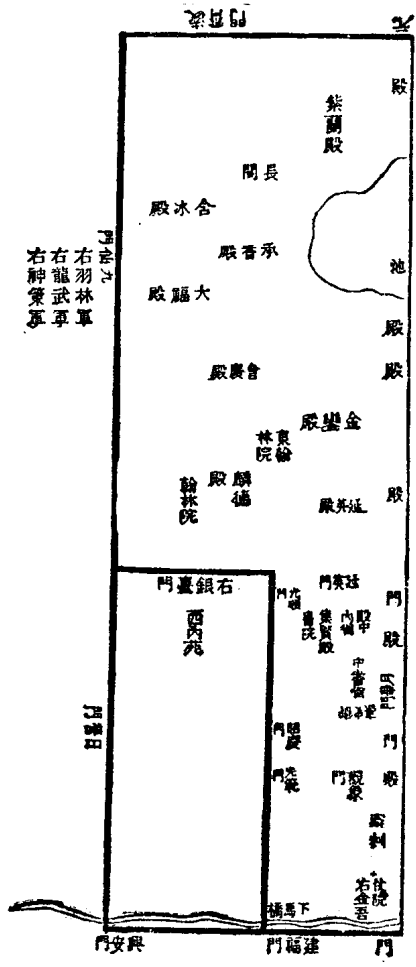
門武玄
玄

殿
紫蘭殿
長閣
含冰殿
承香殿
池
大福殿
右羽林軍
右龍武軍
右神策軍
九仙門
殿
殿
會慶殿
金鑾殿
東翰林院
麟德殿
翰林院
延英殿
殿
右銀臺門
西內苑
延英門
九仙門
集賢殿書院
殿中內省
門
殿
中書省
日華門
門
日營門
光順門
月華門
命婦院
崇明門
門
殿
舍人院
右金吾仗院
下馬橋
興安門
建福門
門